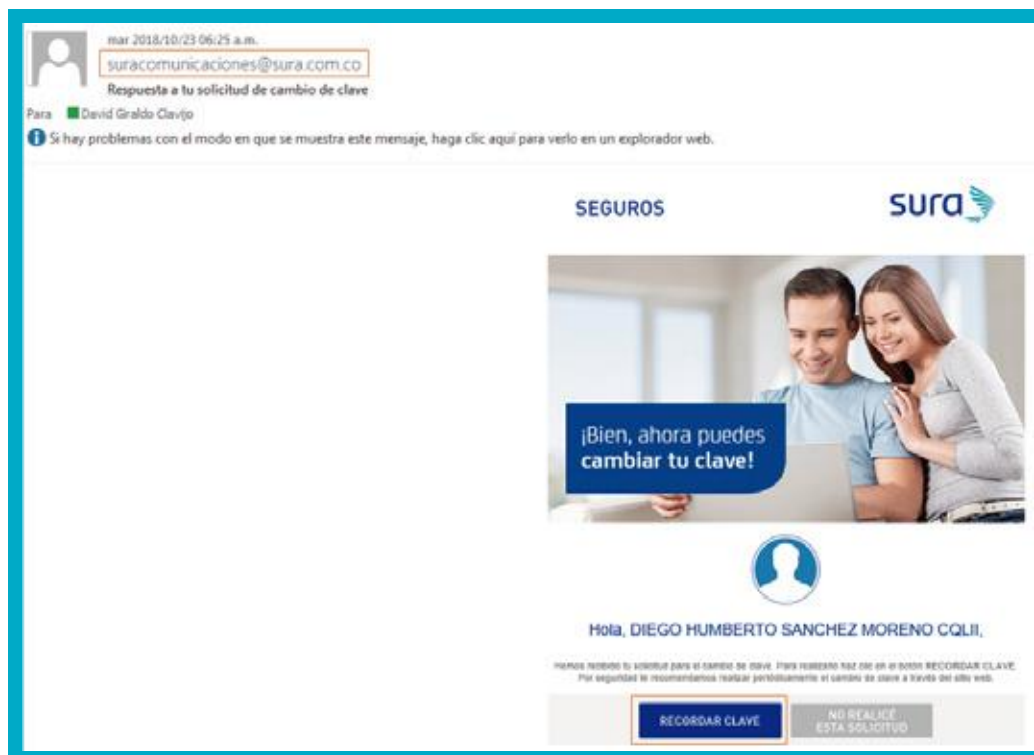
mar 2018/10/23 06:25 a.m.
suracomunicaciones@sura.com.co
Respuesta a tu solicitud de cambio de clave
Para David Giraldo Clavijo
Si hay problemas con el modo en que se muestra este mensaje, haga clic aquí para verlo en un explorador web.

SEGUROS

sura

¡Bien, ahora puedes cambiar tu clave!

Hola, DIEGO HUMBERTO SANCHEZ MORENO CQLII,

Hemos recibido tu solicitud para el cambio de clave. Para realizarlo haz clic en el botón RECORDAR CLAVE. Por seguridad te recomendamos realizar periódicamente el cambio de clave a través del sitio web.

RECORDAR CLAVE

NO REALICÉ ESTA SOLICITUD